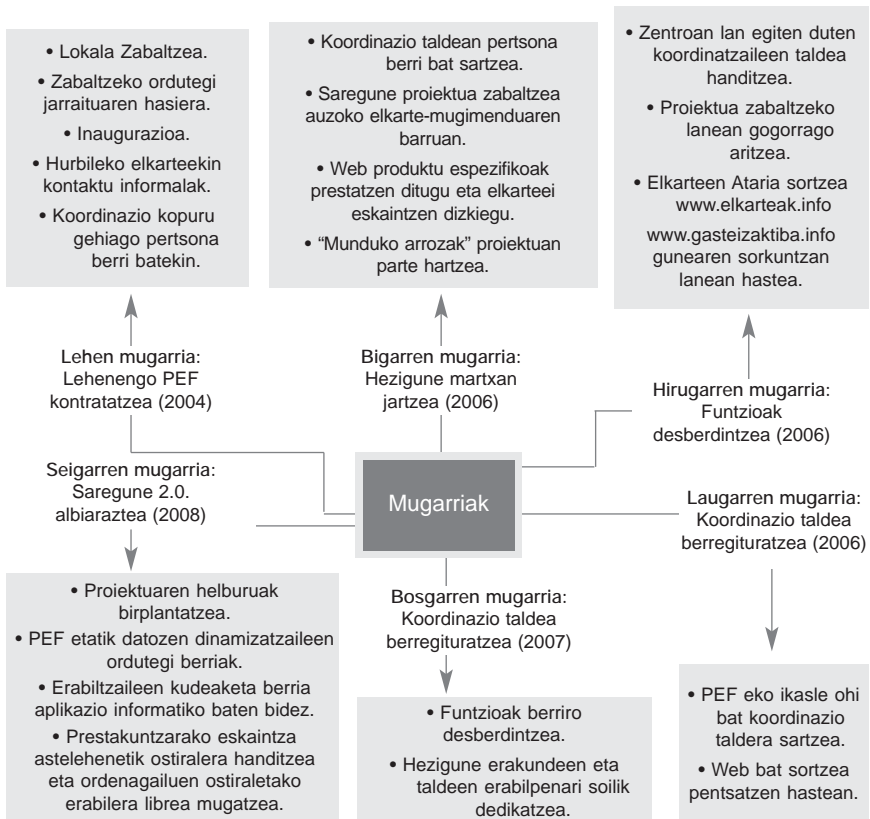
• Lokala Zabaltzea.
• Zabaltzeko ordutegi jarraituaren hasiera.
• Inaugurazioa.
• Hurbileko elkarteekin kontaktu informalak.
• Koordinazio kopuru gehiago pertsona berri batekin.

• Koordinazio taldean pertsona berri bat sartzea.
• Saregune proiektua zabaltzea auzoko elkarte-mugimenduaren barruan.
• Web produktu espezifikoak prestatzen ditugu eta elkarteei eskaintzen dizkiegu.
• "Munduko arrozak" proiektuan parte hartzea.

• Zentroan lan egiten duten koordinatzaileen taldea handitzea.
• Proiektua zabaltzeko lanean gogorrago aritzea.
• Elkarteen Ataria sortzea www.elkarteak.info
www.gasteizaktiba.info gunearen sorkuntzan lanean hastea.

Lehen mugarria: Lehenengo PEF kontratatzea (2004)

Bigarren mugarria: Hezigune martxan jartzea (2006)

Hirugarren mugarria: Funtzioak desberdintzea (2006)

Seigarren mugarria: Saregune 2.0. albiaraztea (2008)

Mugarriak

Laugarren mugarria: Koordinazio taldea berregituratzea (2006)

Bosgarren mugarria: Koordinazio taldea berregituratzea (2007)

• Proiektuaren helburuak birplantatzea.
• PEF etatik datozen dinamizatzaileen ordutegi berriak.
• Erabiltzaileen kudeaketa berria aplikazio informatiko baten bidez.
• Prestakuntzarako eskaintza astelehenetik ostiralera handitzea eta ordenagailuen ostiraletako erabilera librea mugatzea.

• Funtzioak berriro desberdintzea.
• Hezigune erakundeen eta taldeen erabilpenari soilik dedikatzea.

• PEF eko ikasle ohi bat koordinazio taldera sartzea.
• Web bat sortzea pentsatzen hastean.